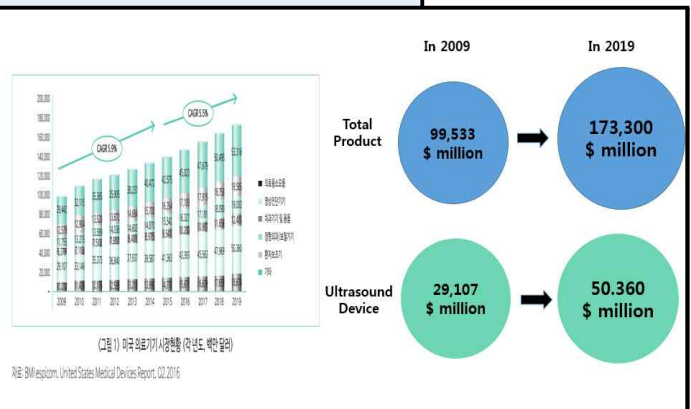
In 2009

In 2019

Total Product

99,533 $ million

173,300 $ million

Ultrasound Device

29,107 $ million

50.360 $ million

CAGR 5.9%

CAGR 5.5%

200,000
180,000
160,000
140,000
120,000
100,000
80,000
60,000
40,000
20,000

2009 2010 2011 2012 2013 2014 2015 2016 2017 2018 2019

■ 의료용소모품
■ 영상진단기기
■ 치과기기 및 용품
■ 정형외과/보철기기
■ 환자보조기
■ 기타

(그림 1) 미국 의료기기 시장현황 (각 년도, 백만 달러)

자료: BMI espicom, United States Medical Devices Report, 02.2016